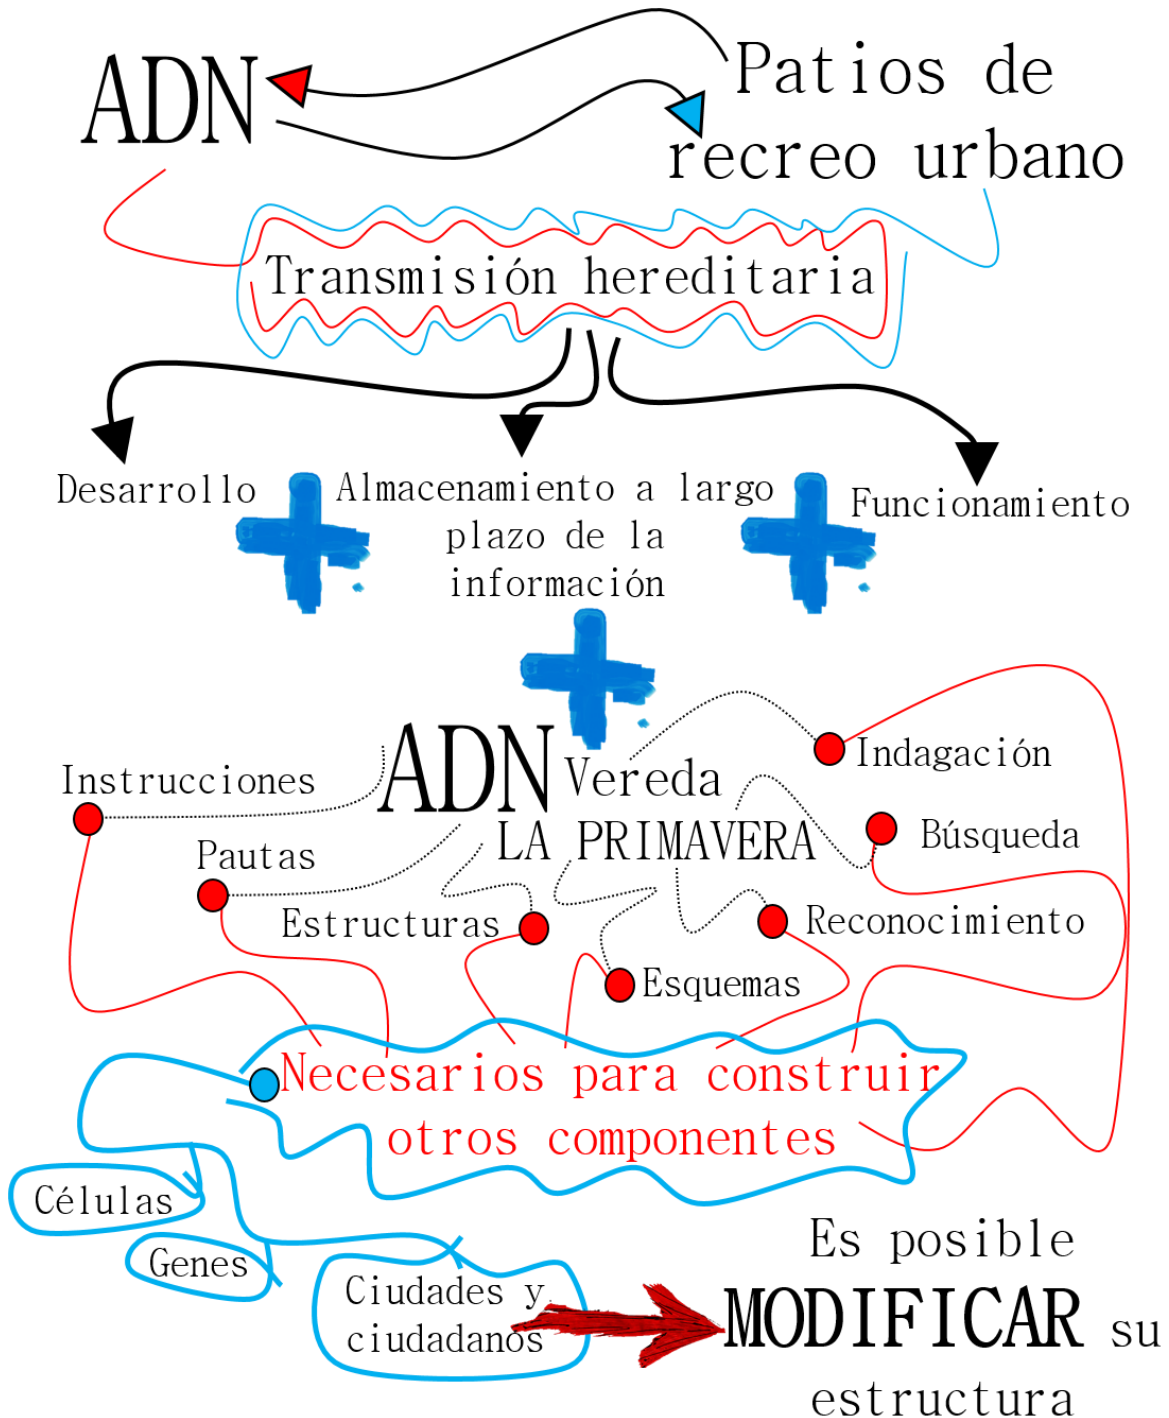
ADN

Patios de recreo urbano

Transmisión hereditaria

Desarrollo

Almacenamiento a largo plazo de la información

Funcionamiento

ADN Vereda LA PRIMAVERA

Instrucciones

Indagación

Búsqueda

Pautas

Estructuras

Reconocimiento

Esquemas

Necesarios para construir otros componentes

Células

Genes

Ciudades y ciudadanos

Es posible MODIFICAR su estructura